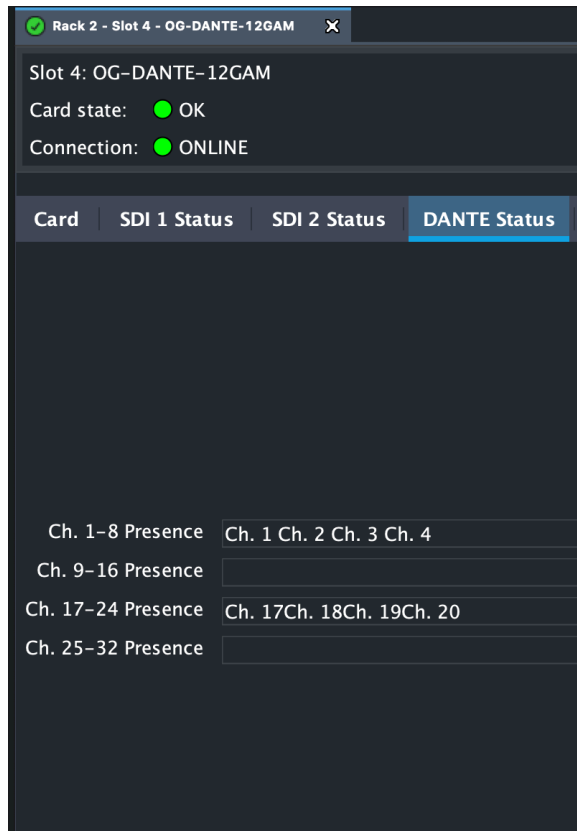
Rack 2 - Slot 4 - OG-DANTE-12GAM

Slot 4: OG-DANTE-12GAM

Card state: OK

Connection: ONLINE

Card | SDI 1 Status | SDI 2 Status | DANTE Status

Ch. 1-8 Presence Ch. 1 Ch. 2 Ch. 3 Ch. 4

Ch. 9-16 Presence

Ch. 17-24 Presence Ch. 17Ch. 18Ch. 19Ch. 20

Ch. 25-32 Presence